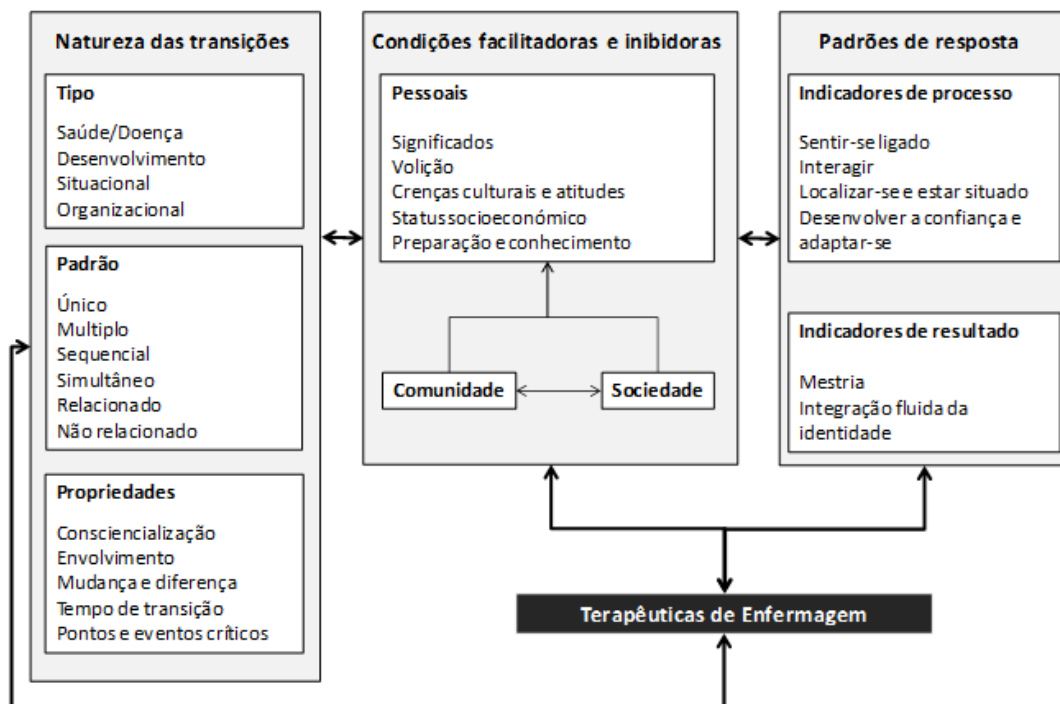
Natureza das transições

Tipo

Saúde/Doença
Desenvolvimento
Situacional
Organizacional

Padrão

Único
Multiplo
Sequencial
Simultâneo
Relacionado
Não relacionado

Propriedades

Consciencialização
Envolvimento
Mudança e diferença
Tempo de transição
Pontos e eventos críticos

Condições facilitadoras e inibidoras

Pessoais

Significados
Volição
Crenças culturais e atitudes
Status socioeconómico
Preparação e conhecimento

Comunidade

Sociedade

Padrões de resposta

Indicadores de processo

Sentir-se ligado
Interagir
Localizar-se e estar situado
Desenvolver a confiança e adaptar-se

Indicadores de resultado

Mestria
Integração fluida da identidade

Terapêuticas de Enfermagem